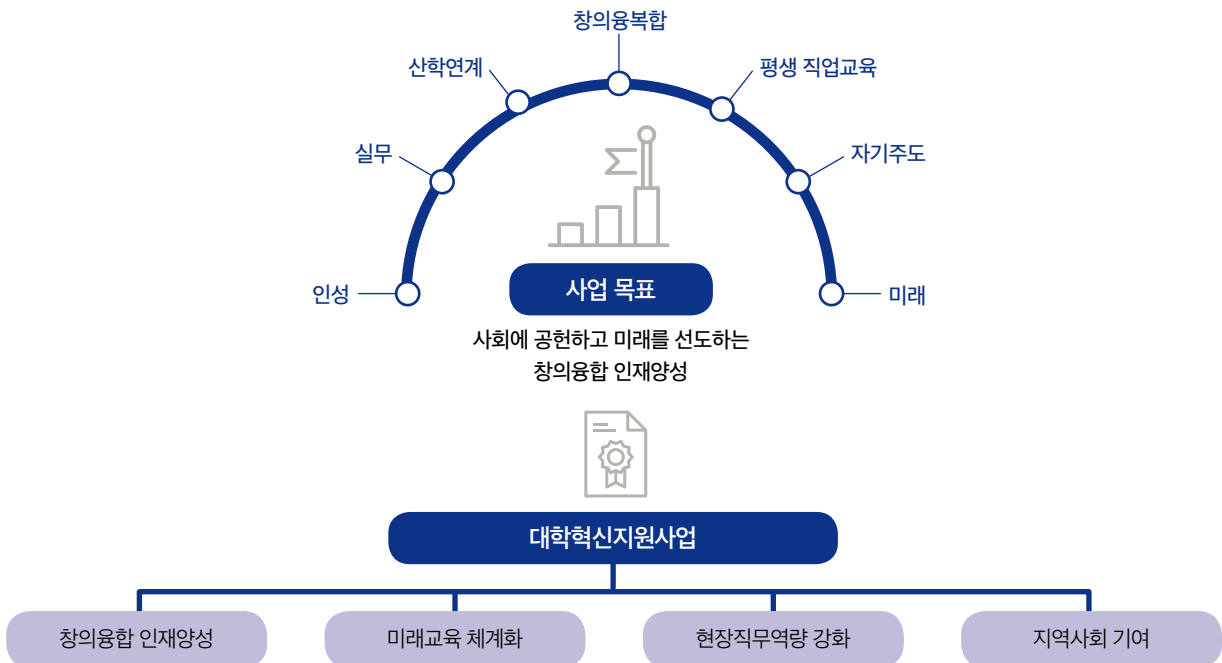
창의융복합

산학연계

평생 직업교육

실무

자기주도

인성

미래

사업 목표

사회에 공헌하고 미래를 선도하는 창의융합 인재양성

대학혁신지원사업

창의융합 인재양성

미래교육 체계화

현장직무역량 강화

지역사회 기여